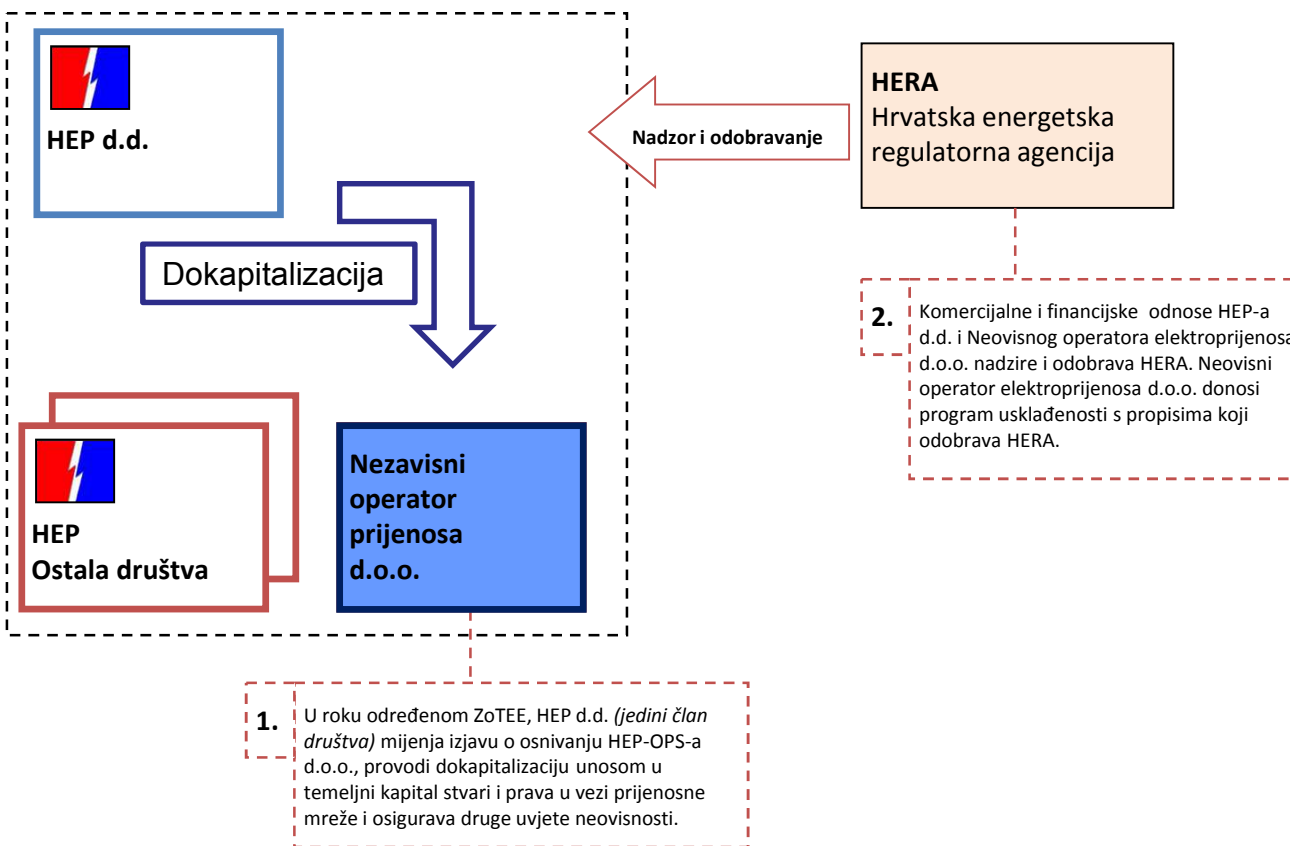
HEP d.d.

Dokapitalizacija

HEP
Ostala društva

Nezavisni operator prijenosa d.o.o.

Nadzor i odobravanje

HERA
Hrvatska energetska regulatorna agencija

2.

Komercijalne i financijske odnose HEP-a d.d. i Neovisnog operatora elektroprijenosa d.o.o. nadzire i odobrava HERA. Neovisni operator elektroprijenosa d.o.o. donosi program usklađenosti s propisima koji odobrava HERA.

1.

U roku određenom ZoTEE, HEP d.d. *(jedini član društva)* mijenja izjavu o osnivanju HEP-OPS-a d.o.o., provodi dokapitalizaciju unosom u temeljni kapital stvari i prava u vezi prijenosne mreže i osigurava druge uvjete neovisnosti.